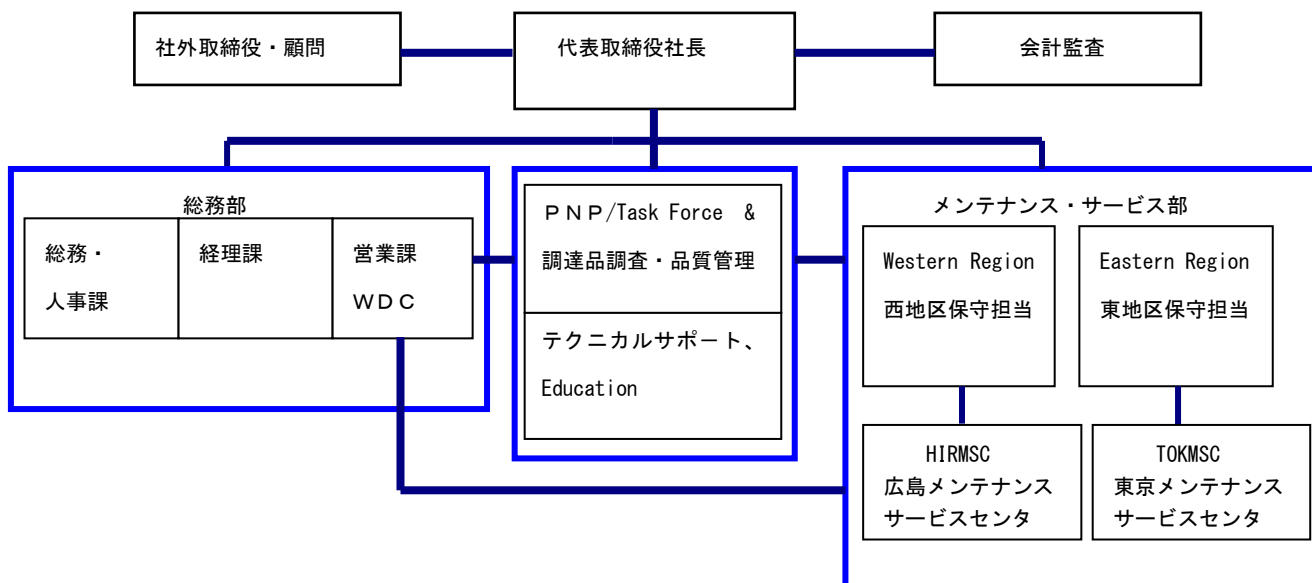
社外取締役・顧問

代表取締役社長

会計監査

総務部

総務・
人事課

経理課

営業課
ＷＤＣ

ＰＮＰ/Task Force &
調達品調査・品質管理

テクニカルサポート、
Education

メンテナンス・サービス部

Western Region
西地区保守担当

Eastern Region
東地区保守担当

HIRMSC
広島メンテナンス
サービスセンタ

TOKMSC
東京メンテナンス
サービスセンタ